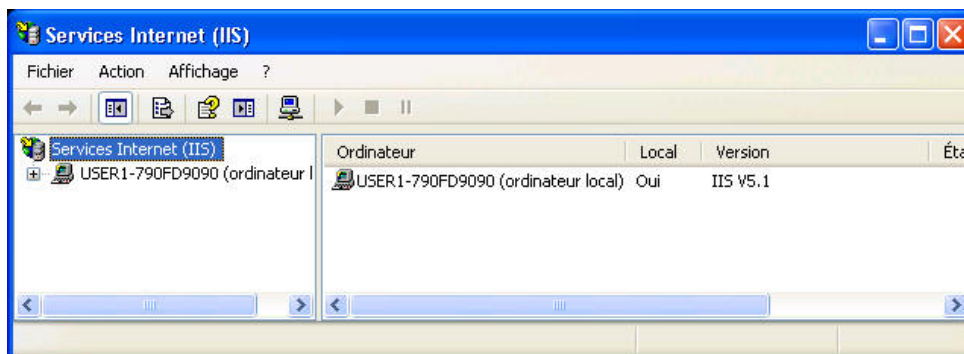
Services Internet (IIS)

Fichier Action Affichage ?

Services Internet (IIS)
USER1-790FD9090 (ordinateur l

| Ordinateur | Local | Version | Éta |
|---|---|---|---|
| USER1-790FD9090 (ordinateur local) | Oui | IIS V5.1 | |